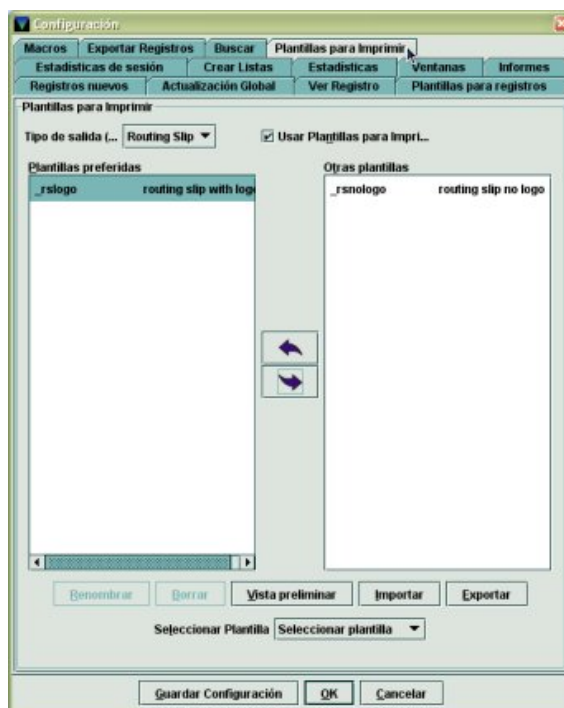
Configuración

Macros | Exportar Registros | Buscar | Plantillas para Imprimir
Estadísticas de sesión | Crear Listas | Estadísticas | Ventanas | Informes
Registros nuevos | Actualización Global | Ver Registro | Plantillas para registros

Plantillas para Imprimir

Tipo de salida (... Routing Slip

Usar Plantillas para Impri...

Plantillas preferidas

_rslogo routing slip with logo

Otras plantillas

_rsnologo routing slip no logo

Renombrar | Borrar | Vista preliminar | Importar | Exportar

Seleccionar Plantilla | Seleccionar plantilla

Guardar Configuración | OK | Cancelar